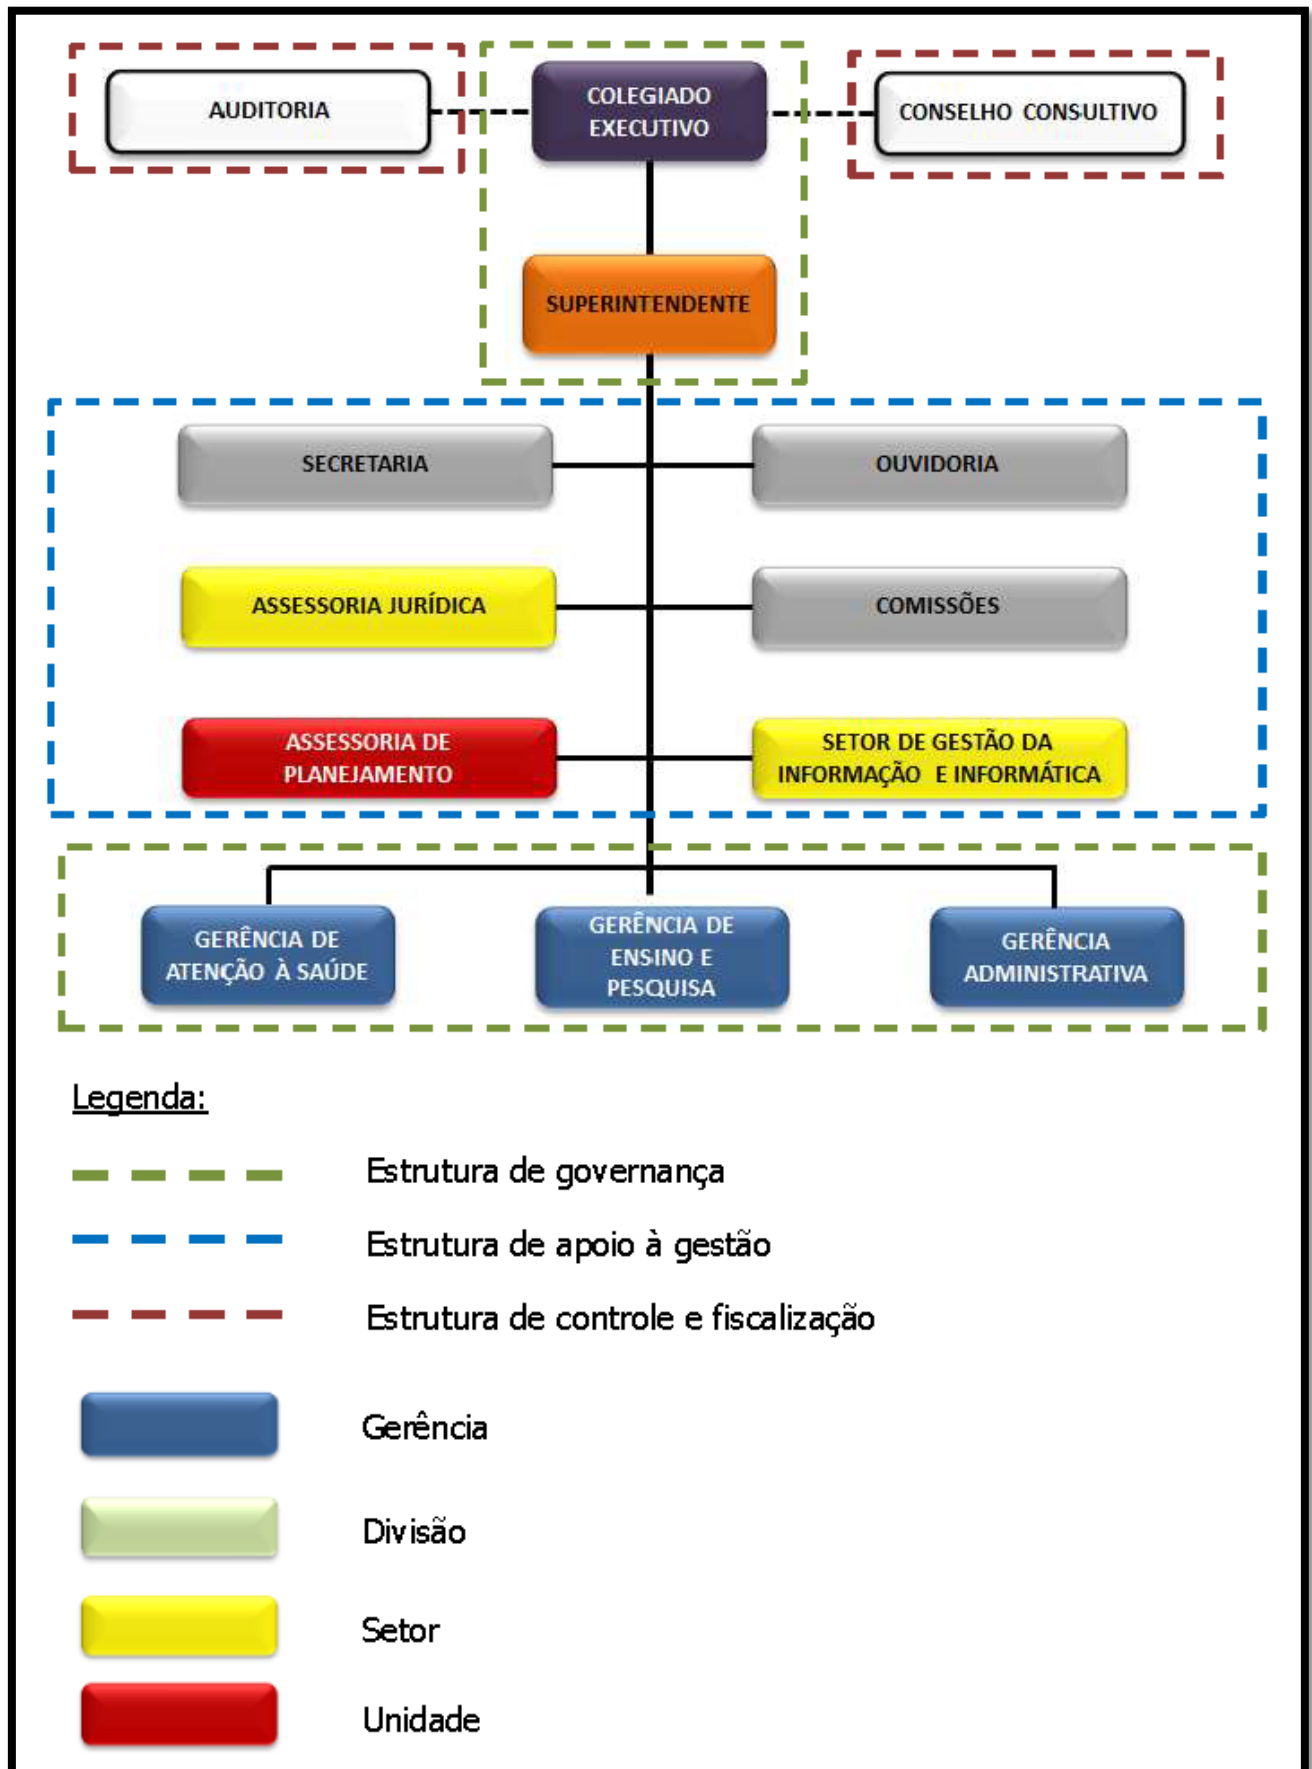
AUDITORIA

COLEGIADO EXECUTIVO

CONSELHO CONSULTIVO

SUPERINTENDENTE

SECRETARIA

OUVIDORIA

ASSESSORIA JURÍDICA

COMISSÕES

ASSESSORIA DE PLANEJAMENTO

SETOR DE GESTÃO DA INFORMAÇÃO E INFORMÁTICA

GERÊNCIA DE ATENÇÃO À SAÚDE

GERÊNCIA DE ENSINO E PESQUISA

GERÊNCIA ADMINISTRATIVA

Legenda:

Estrutura de governança

Estrutura de apoio à gestão

Estrutura de controle e fiscalização

Gerência

Divisão

Setor

Unidade